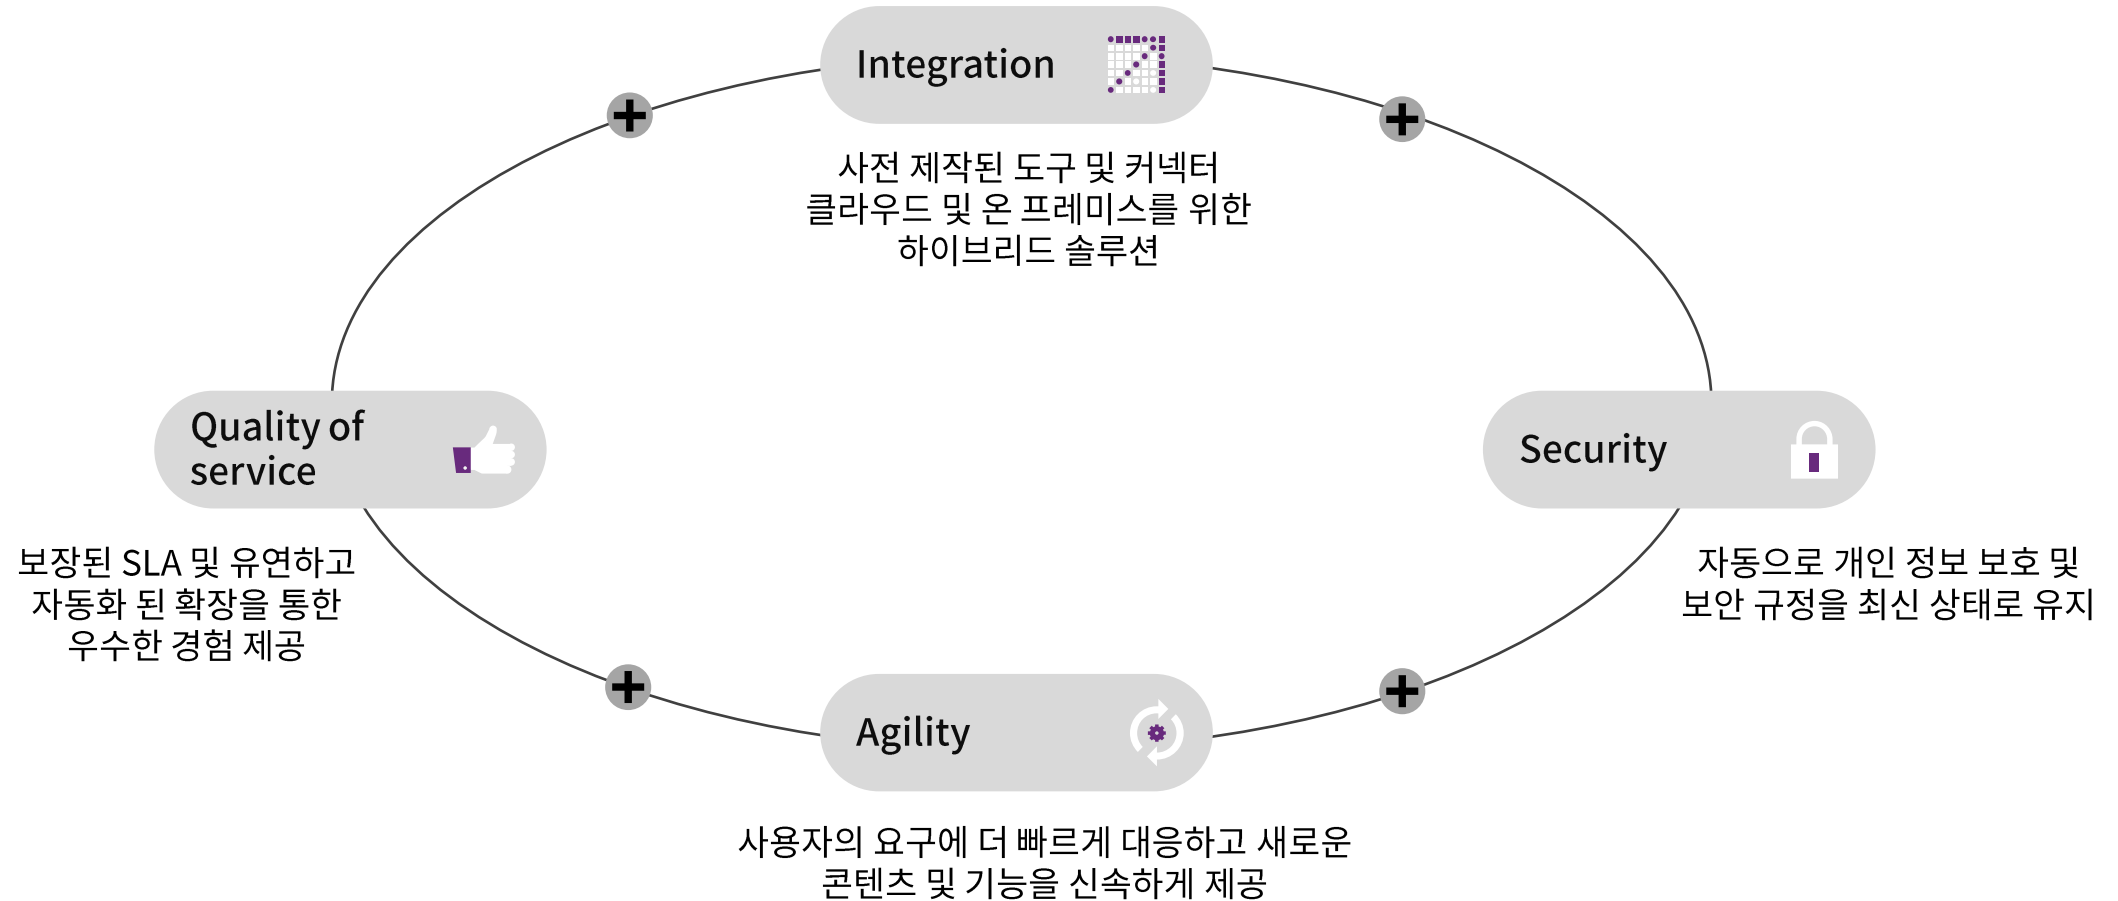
Integration

사전 제작된 도구 및 커넥터
클라우드 및 온 프레미스를 위한
하이브리드 솔루션

Quality of service

보장된 SLA 및 유연하고
자동화 된 확장을 통한
우수한 경험 제공

Security

자동으로 개인 정보 보호 및
보안 규정을 최신 상태로 유지

Agility

사용자의 요구에 더 빠르게 대응하고 새로운
콘텐츠 및 기능을 신속하게 제공